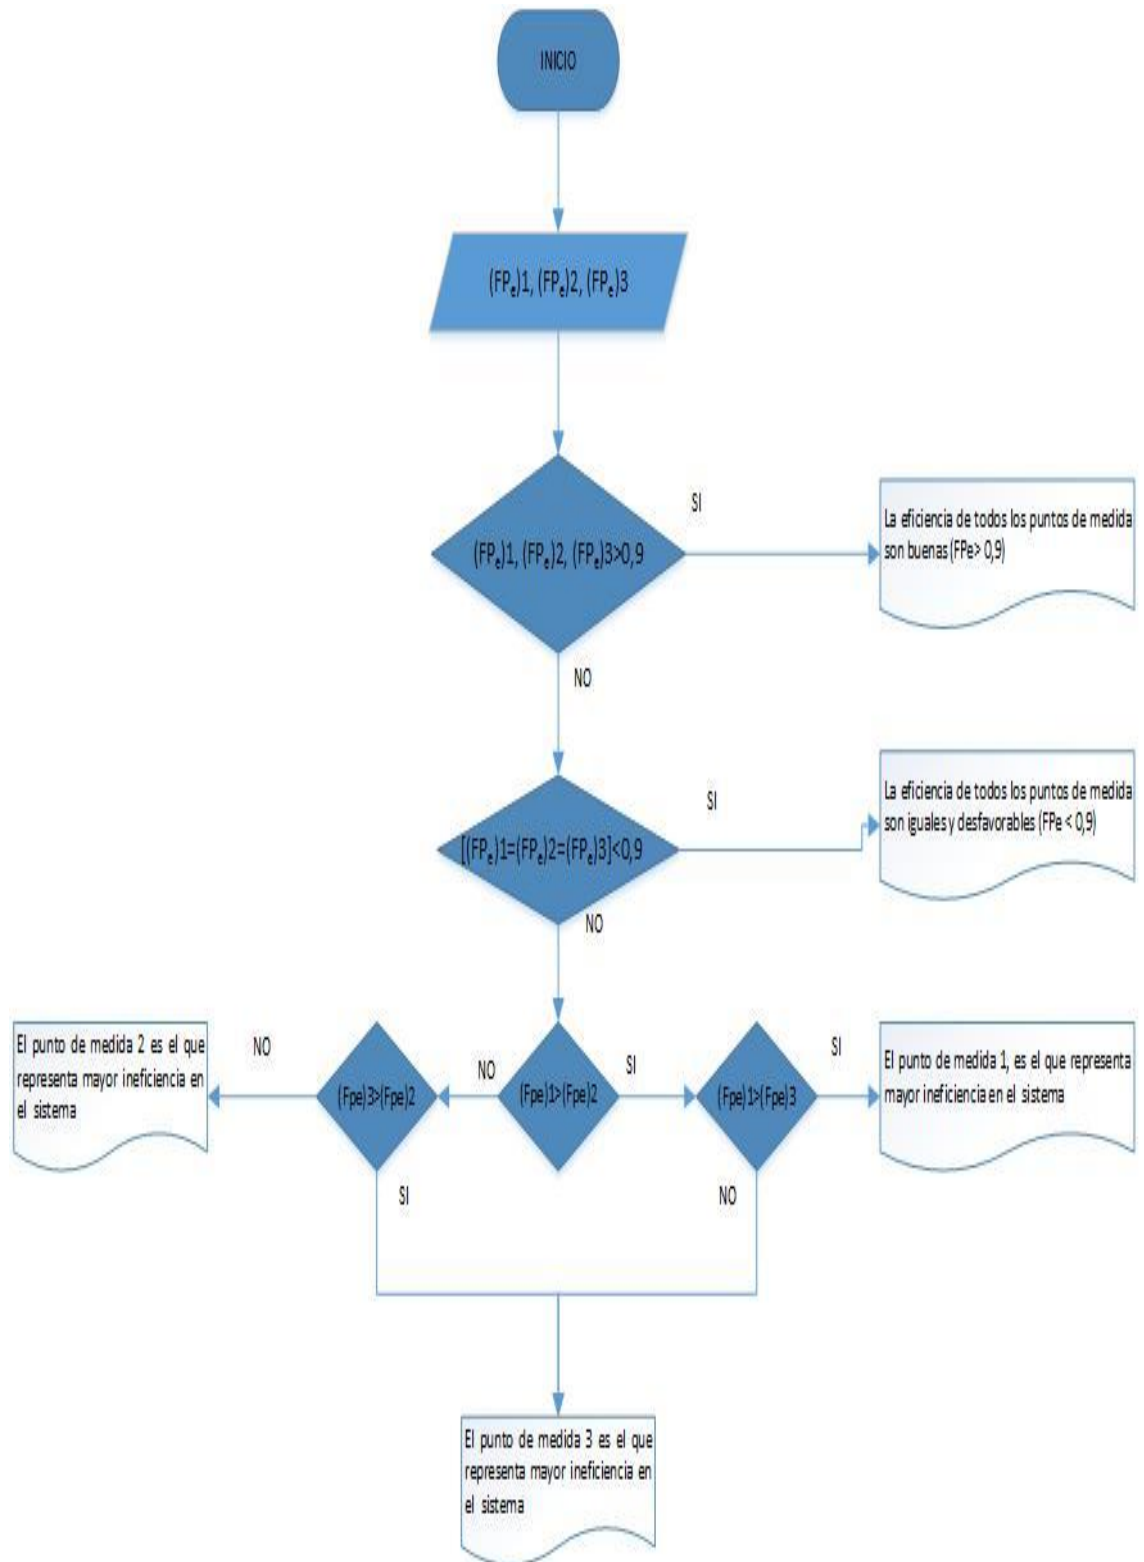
INICIO

$(FP_e)1$, $(FP_e)2$, $(FP_e)3$

$(FP_e)1$, $(FP_e)2$, $(FP_e)3>0,9$

SI

La eficiencia de todos los puntos de medida son buenas (FPe> 0,9)

NO

$[(FP_e)1=(FP_e)2=(FP_e)3]<0,9$

SI

La eficiencia de todos los puntos de medida son iguales y desfavorables (FPe < 0,9)

NO

El punto de medida 2 es el que representa mayor ineficiencia en el sistema

NO

(Fpe)3>(Fpe)2

NO

(Fpe)1>(Fpe)2

SI

(Fpe)1>(Fpe)3

SI

El punto de medida 1, es el que representa mayor ineficiencia en el sistema

SI

NO

El punto de medida 3 es el que representa mayor ineficiencia en el sistema